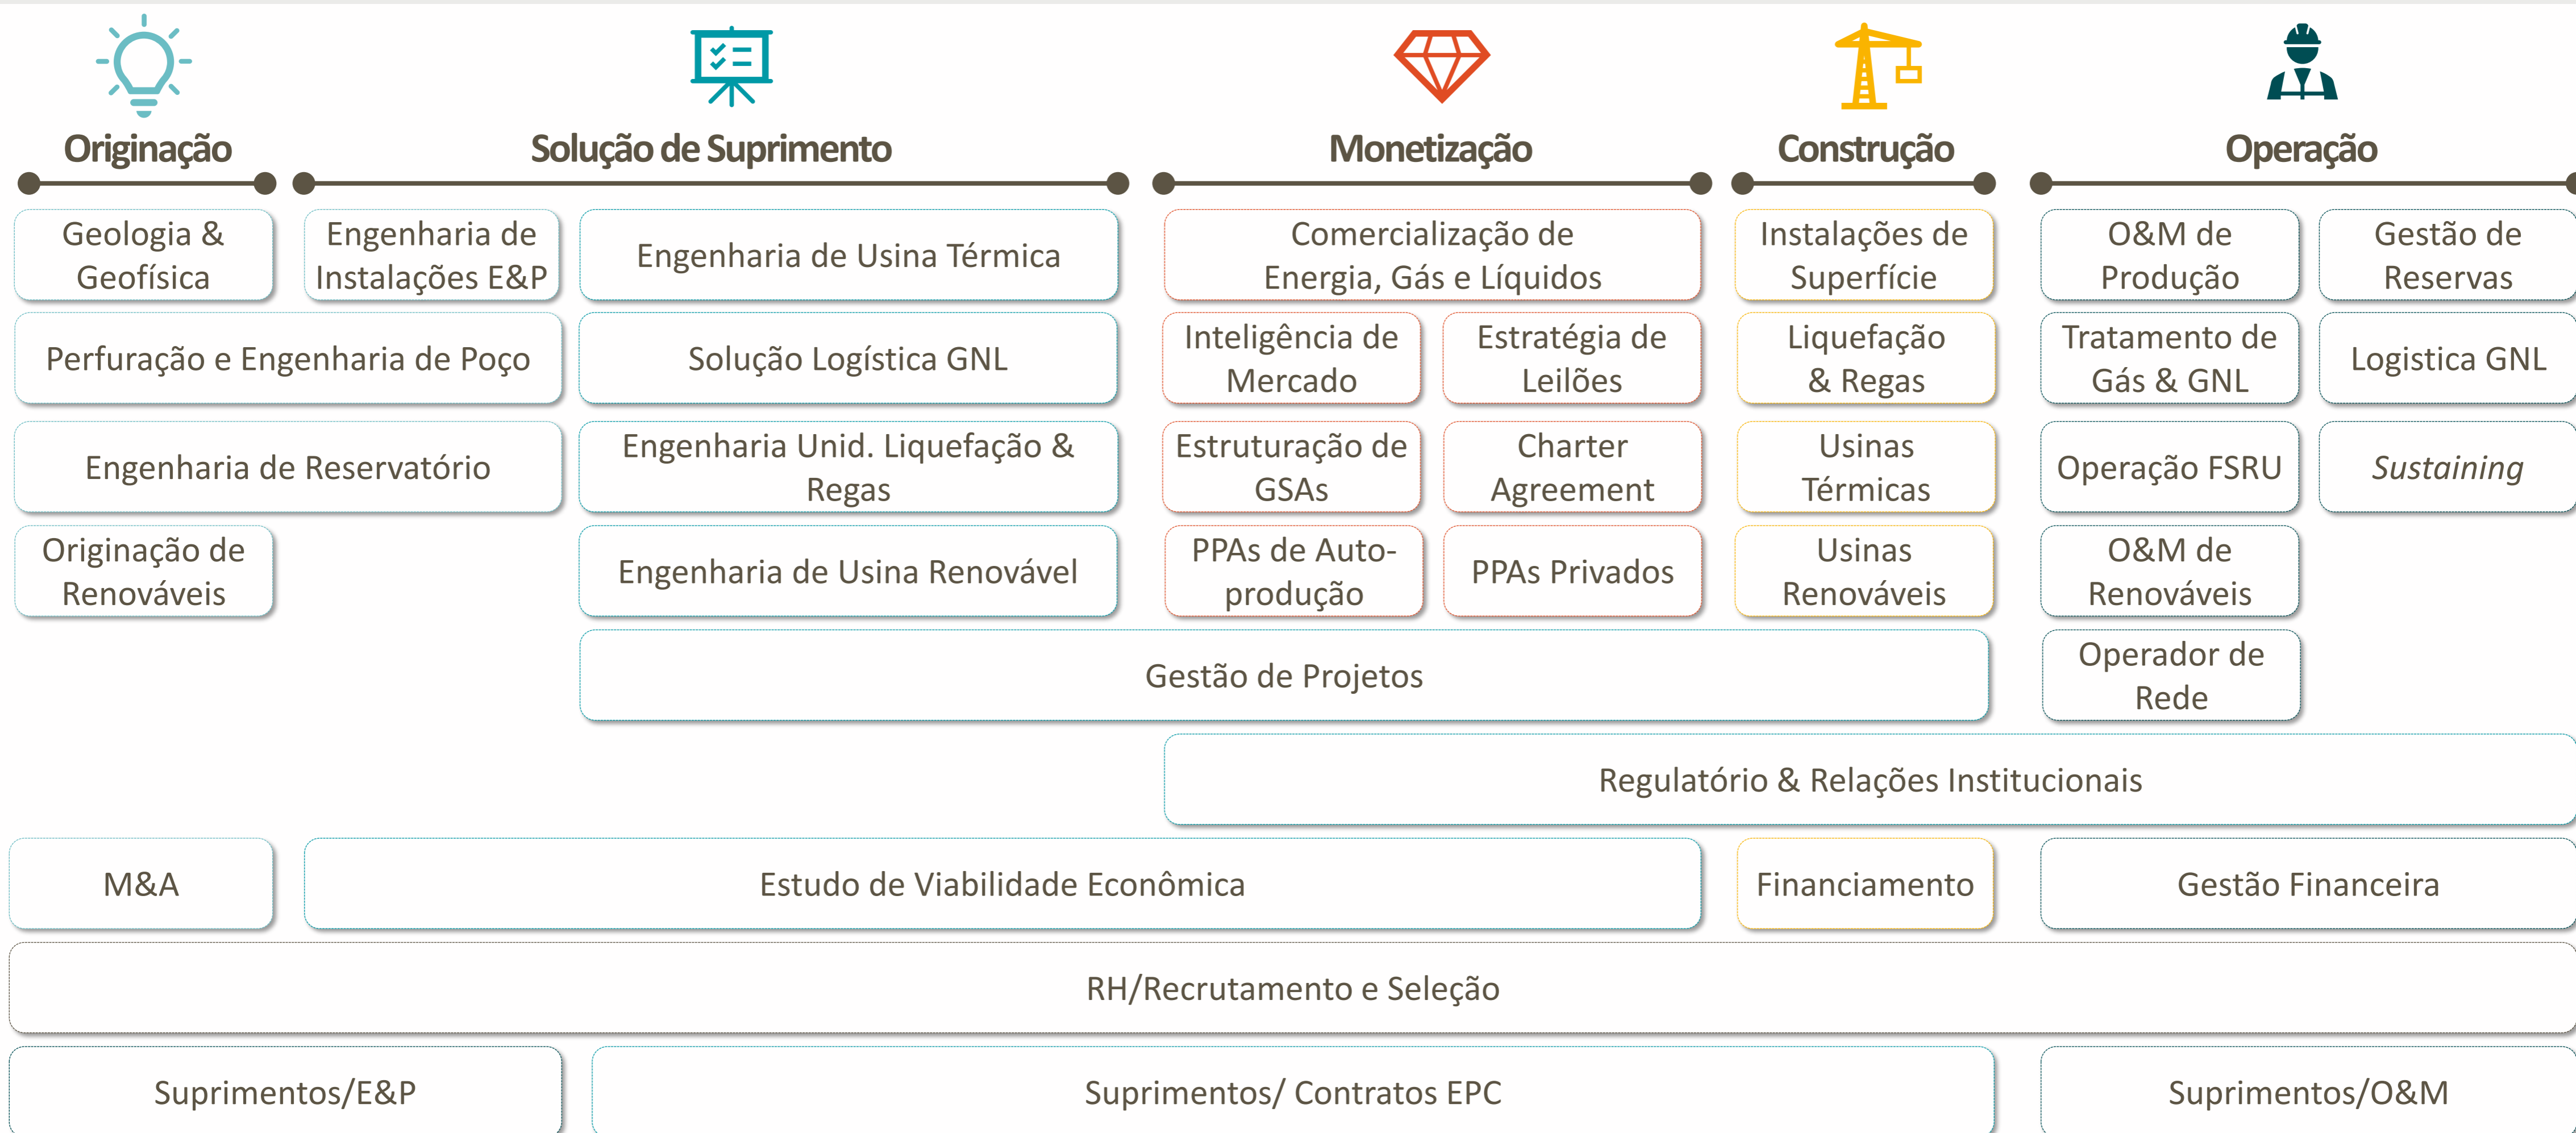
Originação

Solução de Suprimento

Monetização

Construção

Operação

Geologia & Geofísica

Engenharia de Instalações E&P

Engenharia de Usina Térmica

Comercialização de Energia, Gás e Líquidos

Instalações de Superfície

O&M de Produção

Gestão de Reservas

Perfuração e Engenharia de Poço

Solução Logística GNL

Inteligência de Mercado

Estratégia de Leilões

Liquefação & Regas

Tratamento de Gás & GNL

Logistica GNL

Engenharia de Reservatório

Engenharia Unid. Liquefação & Regas

Estruturação de GSAs

Charter Agreement

Usinas Térmicas

Operação FSRU

*Sustaining*

Originação de Renováveis

Engenharia de Usina Renovável

PPAs de Auto-produção

PPAs Privados

Usinas Renováveis

O&M de Renováveis

Gestão de Projetos

Operador de Rede

Regulatório & Relações Institucionais

M&A

Estudo de Viabilidade Econômica

Financiamento

Gestão Financeira

RH/Recrutamento e Seleção

Suprimentos/E&P

Suprimentos/ Contratos EPC

Suprimentos/O&M